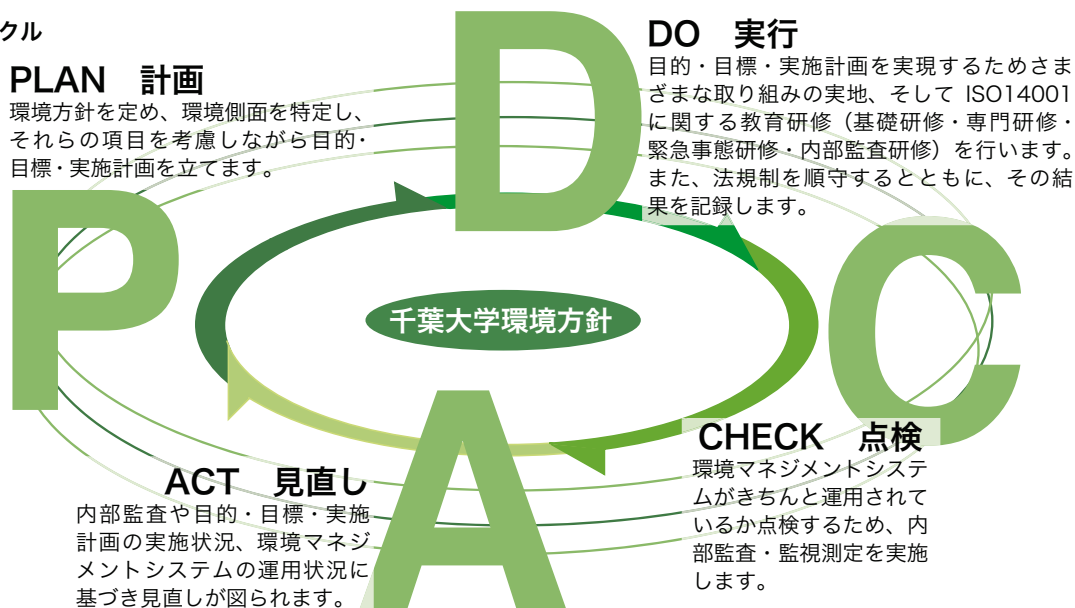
クル

PLAN　計画
環境方針を定め、環境側面を特定し、それらの項目を考慮しながら目的・目標・実施計画を立てます。

D

DO　実行
目的・目標・実施計画を実現するためさまざまな取り組みの実地、そして ISO14001 に関する教育研修（基礎研修・専門研修・緊急事態研修・内部監査研修）を行います。また、法規制を順守するとともに、その結果を記録します。

P

千葉大学環境方針

C

CHECK　点検
環境マネジメントシステムがきちんと運用されているか点検するため、内部監査・監視測定を実施します。

ACT　見直し
内部監査や目的・目標・実施計画の実施状況、環境マネジメントシステムの運用状況に基づき見直しが図られます。

A